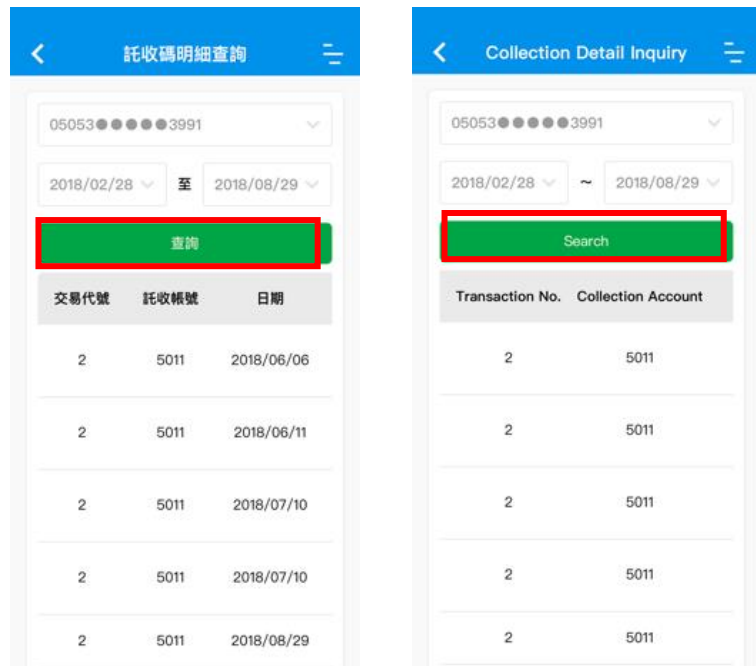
託收碼明細查詢

05053●●●●●3991

2018/02/28 至 2018/08/29

查詢

| 交易代號 | 託收帳號 | 日期 |
|---|---|---|
| 2 | 5011 | 2018/06/06 |
| 2 | 5011 | 2018/06/11 |
| 2 | 5011 | 2018/07/10 |
| 2 | 5011 | 2018/07/10 |
| 2 | 5011 | 2018/08/29 |

Collection Detail Inquiry

05053●●●●●3991

2018/02/28 ~ 2018/08/29

Search

| Transaction No. | Collection Account |
|---|---|
| 2 | 5011 |
| 2 | 5011 |
| 2 | 5011 |
| 2 | 5011 |
| 2 | 5011 |